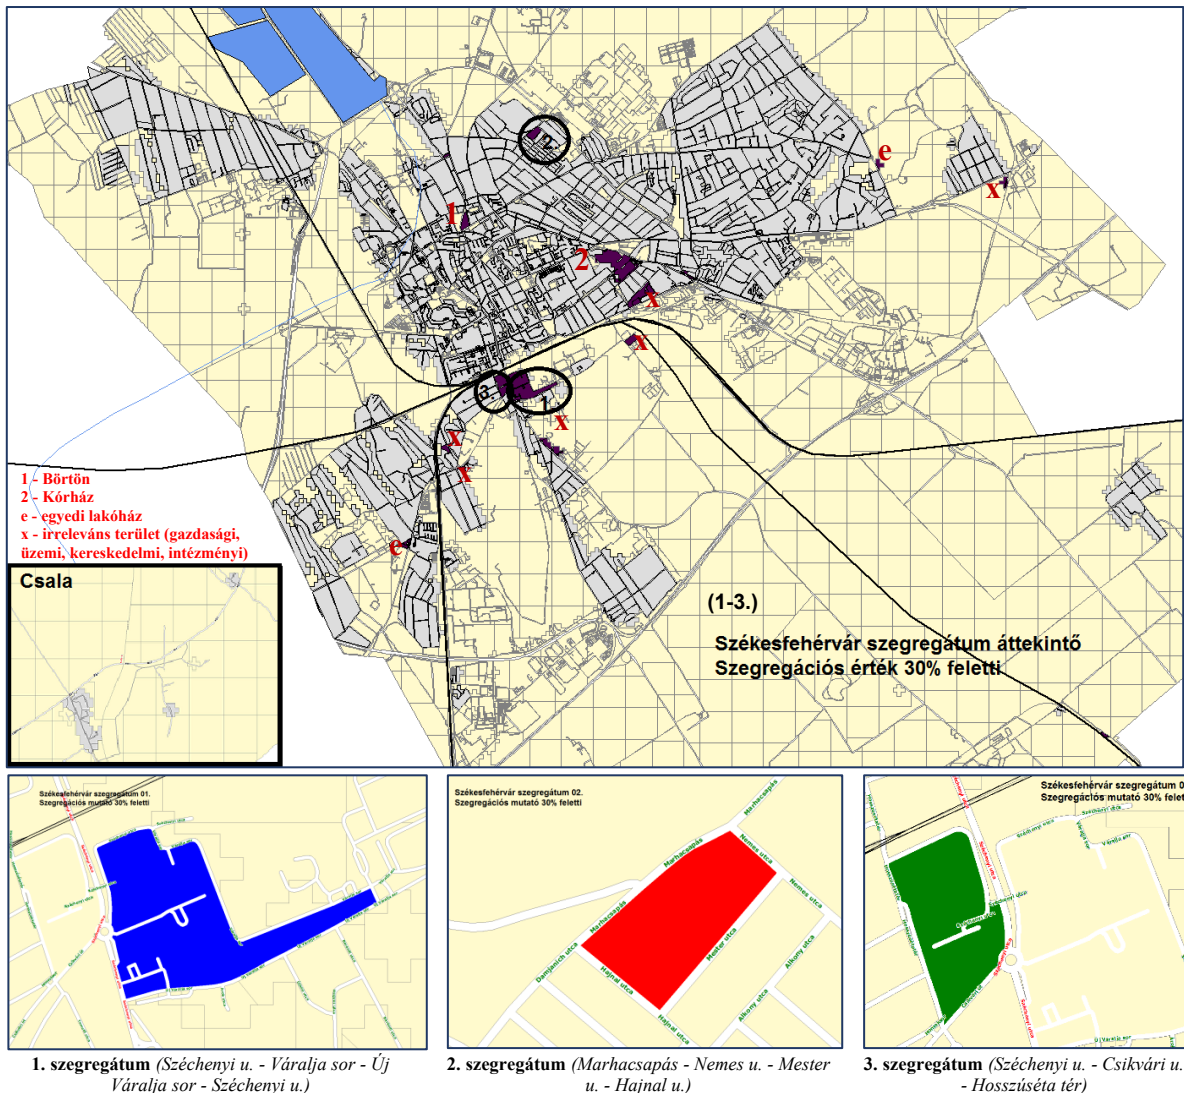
1 - Börtön
2 - Kórház
e - egyedi lakóház
x - irreleváns terület (gazdasági, üzemi, kereskedelmi, intézményi)

1
2
3
e
e
x
x
x
x
x
x

Csala

(1-3.)

Székesfehérvár szegregátum áttekintő
Szegregációs érték 30% feletti

Székesfehérvár szegregátum 01.
Szegregációs mutató 30% feletti

Székesfehérvár szegregátum 02.
Szegregációs mutató 30% feletti

Marhacsapás
Nemes utca
Mester utca
Hajnal utca
Damjanich utca
Alkony utca

Székesfehérvár szegregátum 0
Szegregációs mutató 30% felet

1. szegregátum (Széchenyi u. - Váralja sor - Új Váralja sor - Széchenyi u.)

2. szegregátum (Marhacsapás - Nemes u. - Mester u. - Hajnal u.)

3. szegregátum (Széchenyi u. - Csikvári u. - Hosszúséta tér)